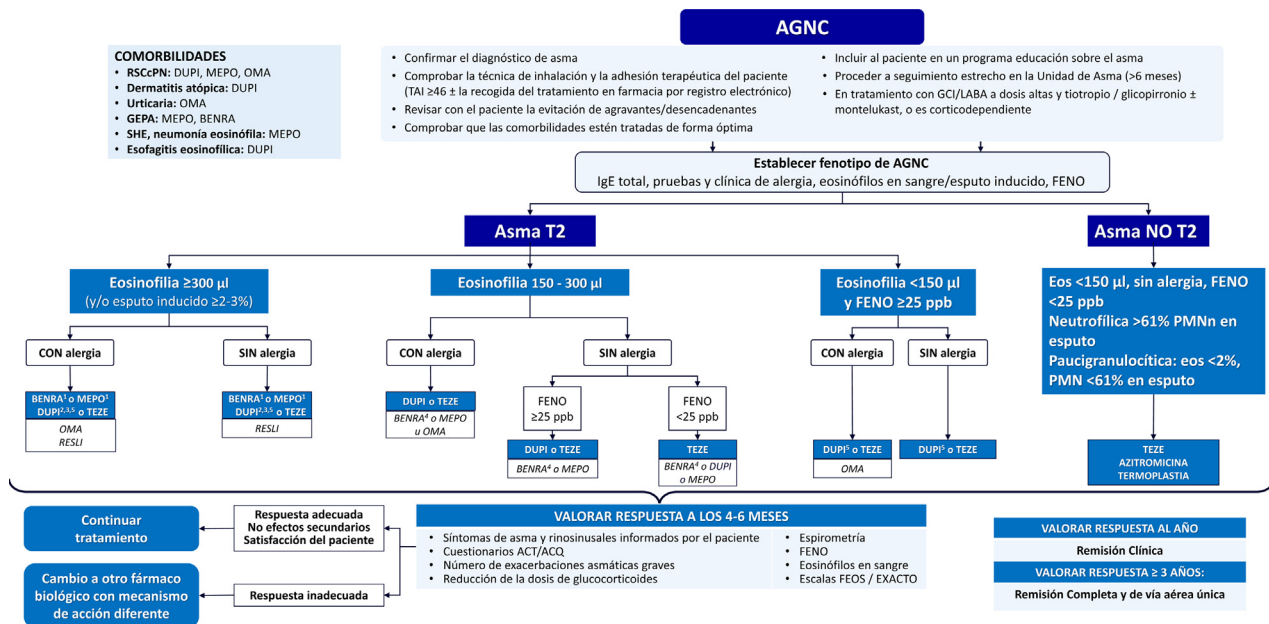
AGNC

COMORBILIDADES
• RSCcPN: DUPI, MEPO, OMA
• Dermatitis atópica: DUPI
• Urticaria: OMA
• GEPA: MEPO, BENRA
• SHE, neumonía eosinófila: MEPO
• Esofagitis eosinofílica: DUPI

• Confirmar el diagnóstico de asma
• Comprobar la técnica de inhalación y la adhesión terapéutica del paciente (TAI ≥46 ± la recogida del tratamiento en farmacia por registro electrónico)
• Revisar con el paciente la evitación de agravantes/desencadenantes
• Comprobar que las comorbilidades estén tratadas de forma óptima

• Incluir al paciente en un programa educación sobre el asma
• Proceder a seguimiento estrecho en la Unidad de Asma (>6 meses)
• En tratamiento con GCI/LABA a dosis altas y tiotropio / glicopirronio ± montelukast, o es corticodependiente

Establecer fenotipo de AGNC
IgE total, pruebas y clínica de alergia, eosinófilos en sangre/esputo inducido, FENO

Asma T2

Asma NO T2

Eosinofilia ≥300 µl (y/o esputo inducido ≥2-3%)

Eosinofilia 150 - 300 µl

Eosinofilia <150 µl y FENO ≥25 ppb

Eos <150 µl, sin alergia, FENO <25 ppb
Neutrofílica >61% PMNn en esputo
Paucigranulocítica: eos <2%, PMN <61% en esputo

CON alergia

SIN alergia

CON alergia

SIN alergia

CON alergia

SIN alergia

BENRA$^1$ o MEPO$^1$ DUPI$^{2,3,5}$ o TEZE
OMA
RESLI

BENRA$^1$ o MEPO$^1$ DUPI$^{2,3,5}$ o TEZE
RESLI

DUPI o TEZE
BENRA$^4$ o MEPO u OMA

FENO ≥25 ppb

FENO <25 ppb

DUPI o TEZE
BENRA$^4$ o MEPO

TEZE
BENRA$^4$ o DUPI o MEPO

DUPI$^5$ o TEZE
OMA

DUPI$^5$ o TEZE

TEZE
AZITROMICINA
TERMOPLASTIA

Continuar tratamiento

Respuesta adecuada
No efectos secundarios
Satisfacción del paciente

Cambio a otro fármaco biológico con mecanismo de acción diferente

Respuesta inadecuada

VALORAR RESPUESTA A LOS 4-6 MESES
• Síntomas de asma y rinosinusales informados por el paciente
• Cuestionarios ACT/ACQ
• Número de exacerbaciones asmáticas graves
• Reducción de la dosis de glucocorticoides
• Espirometría
• FENO
• Eosinófilos en sangre
• Escalas FEOS / EXACTO

VALORAR RESPUESTA AL AÑO
Remisión Clínica
VALORAR RESPUESTA ≥ 3 AÑOS:
Remisión Completa y de vía aérea única